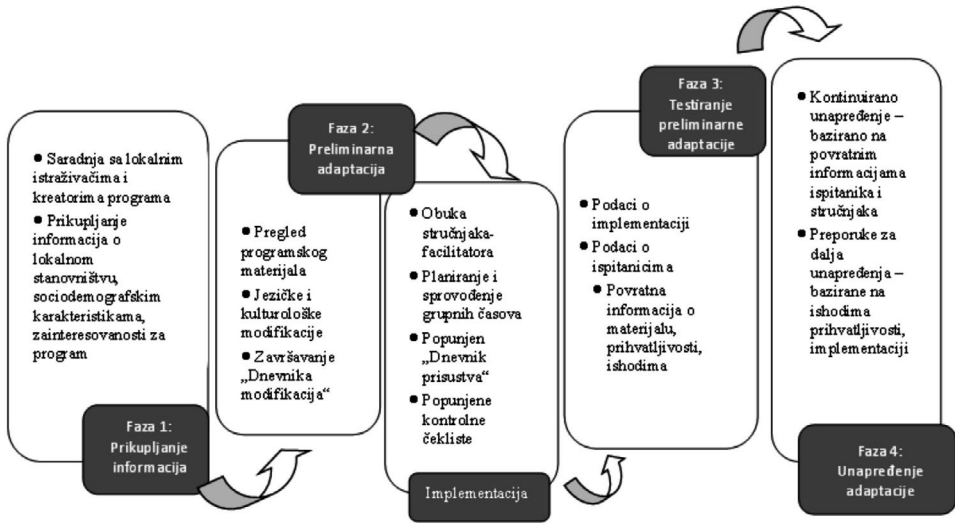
● Saradnja sa lokalnim istraživačima i kreatorima programa

● Prikupljanje informacija o lokalnom stanovništvu, sociodemografskim karakteristikama, zainteresovanosti za program

Faza 1: Prikupljanje informacija

Faza 2: Preliminarna adaptacija

● Pregled programskog materijala

● Jezičke i kulturološke modifikacije

● Završavanje „Dnevnika modifikacija“

● Obuka stručnjaka-facilitatora

● Planiranje i sprovođenje grupnih časova

● Popunjen „Dnevnik prisustva“

● Popunjene kontrolne čekliste

Implementacija

Faza 3: Testiranje preliminarne adaptacije

● Podaci o implementaciji

● Podaci o ispitanicima

● Povratna informacija o materijalu, prihvatljivosti, ishodima

● Kontinuirano unapređenje – bazirano na povratnim informacijama ispitanika i stručnjaka

● Preporuke za dalja unapređenja – bazirane na ishodima prihvatljivosti, implementaciji

Faza 4: Unapređenje adaptacije